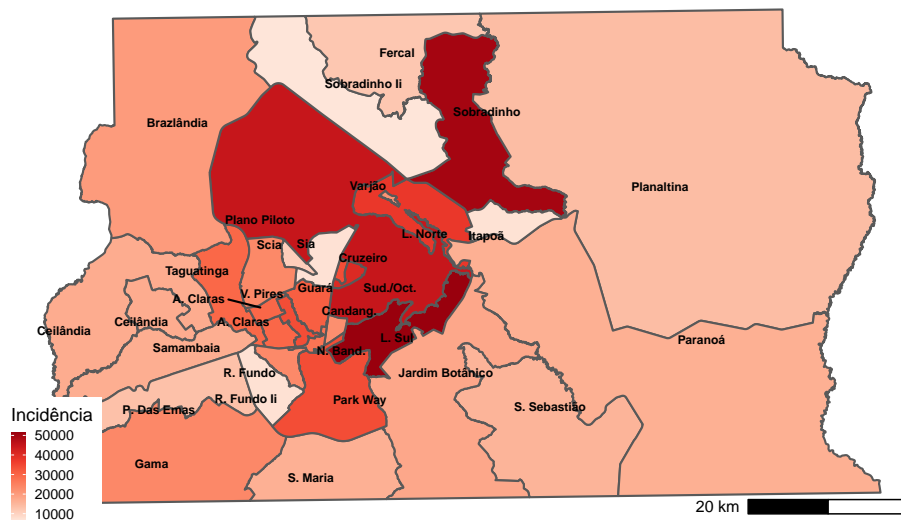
Fercal
Sobradinho Ii
Sobradinho
Brazlândia
Planaltina
Varjão
Plano Piloto
L. Norte
Itapoã
Scia
Sia
Taguatinga
Cruzeiro
V. Pires
A. Claras
Guará
Sud./Oct.
Ceilândia
Ceilândia
A. Claras
Candang.
Samambaia
N. Band.
L. Sul
Paranoá
R. Fundo
Jardim Botânico
Incidência
P. Das Emas
R. Fundo Ii
Park Way
S. Sebastião
50000
40000
30000
20000
10000
Gama
S. Maria
20 km